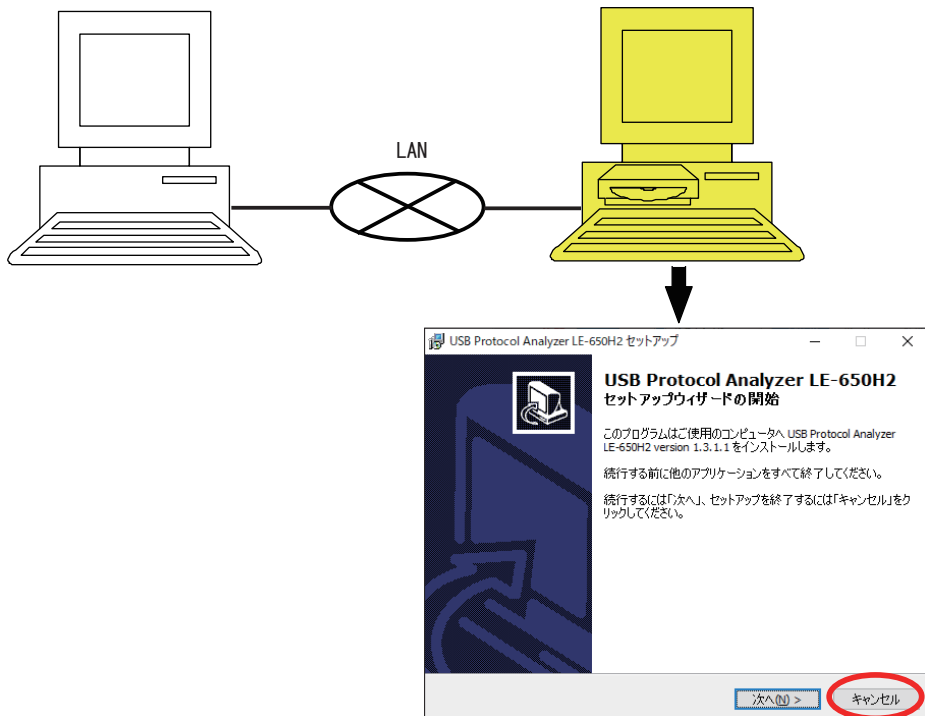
LAN

USB Protocol Analyzer LE-650H2 セットアップ

USB Protocol Analyzer LE-650H2
セットアップウィザードの開始

このプログラムはご使用のコンピュータへ USB Protocol Analyzer LE-650H2 version 1.3.1.1 をインストールします。

続行する前に他のアプリケーションをすべて終了してください。

続行するには「次へ」、セットアップを終了するには「キャンセル」をクリックしてください。

次へ(N) >
キャンセル